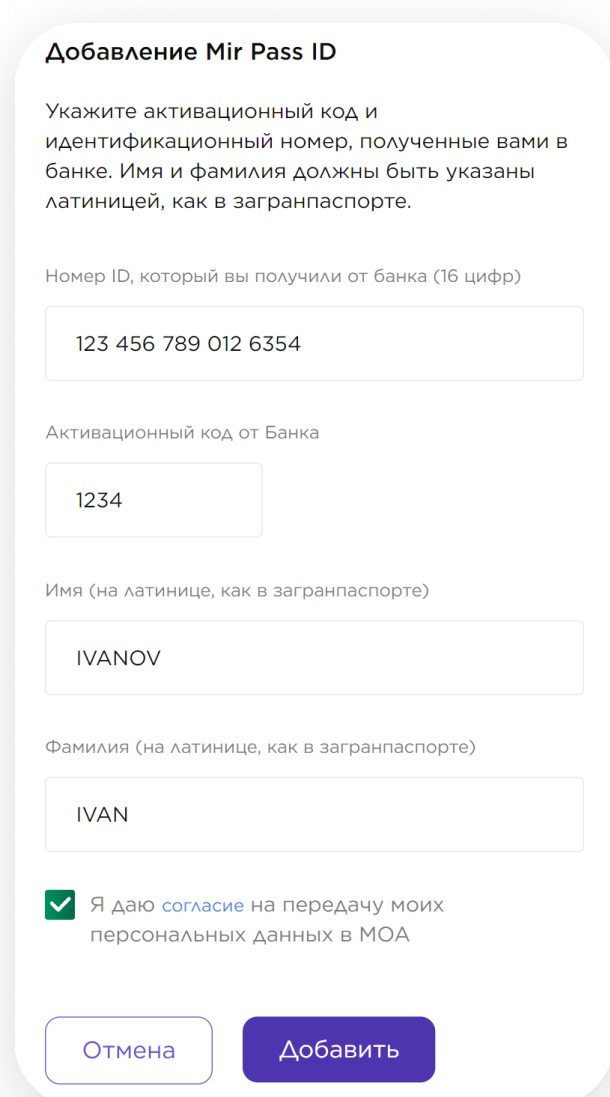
Добавление Mir Pass ID

Укажите активационный код и идентификационный номер, полученные вами в банке. Имя и фамилия должны быть указаны латиницей, как в загранпаспорте.

Номер ID, который вы получили от банка (16 цифр)

123 456 789 012 6354

Активационный код от Банка

1234

Имя (на латинице, как в загранпаспорте)

IVANOV

Фамилия (на латинице, как в загранпаспорте)

IVAN

Я даю согласие на передачу моих персональных данных в МОА

Отмена

Добавить